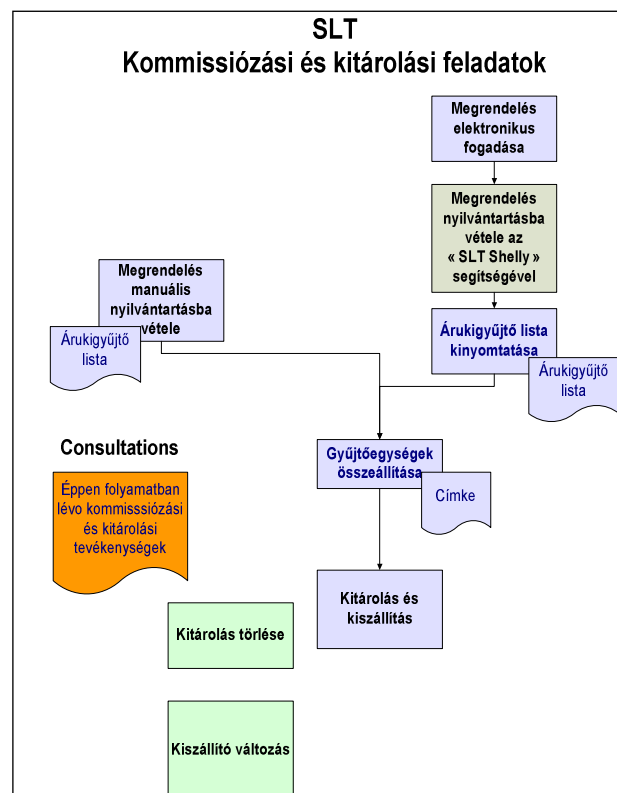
SLT
Kommissiózási és kitárolási feladatok

Megrendelés elektronikus fogadása

Megrendelés nyilvántartásba vétele az « SLT Shelly » segítségével

Megrendelés manuális nyilvántartásba vétele

Árukigyűjtő lista

Árukigyűjtő lista kinyomtatása

Árukigyűjtő lista

Consultations

Gyűjtőegységek összeállítása

Címke

Éppen folyamatban lévo kommisssiózási és kitárolási tevékenységek

Kitárolás és kiszállítás

Kitárolás törlése

Kiszállító változás